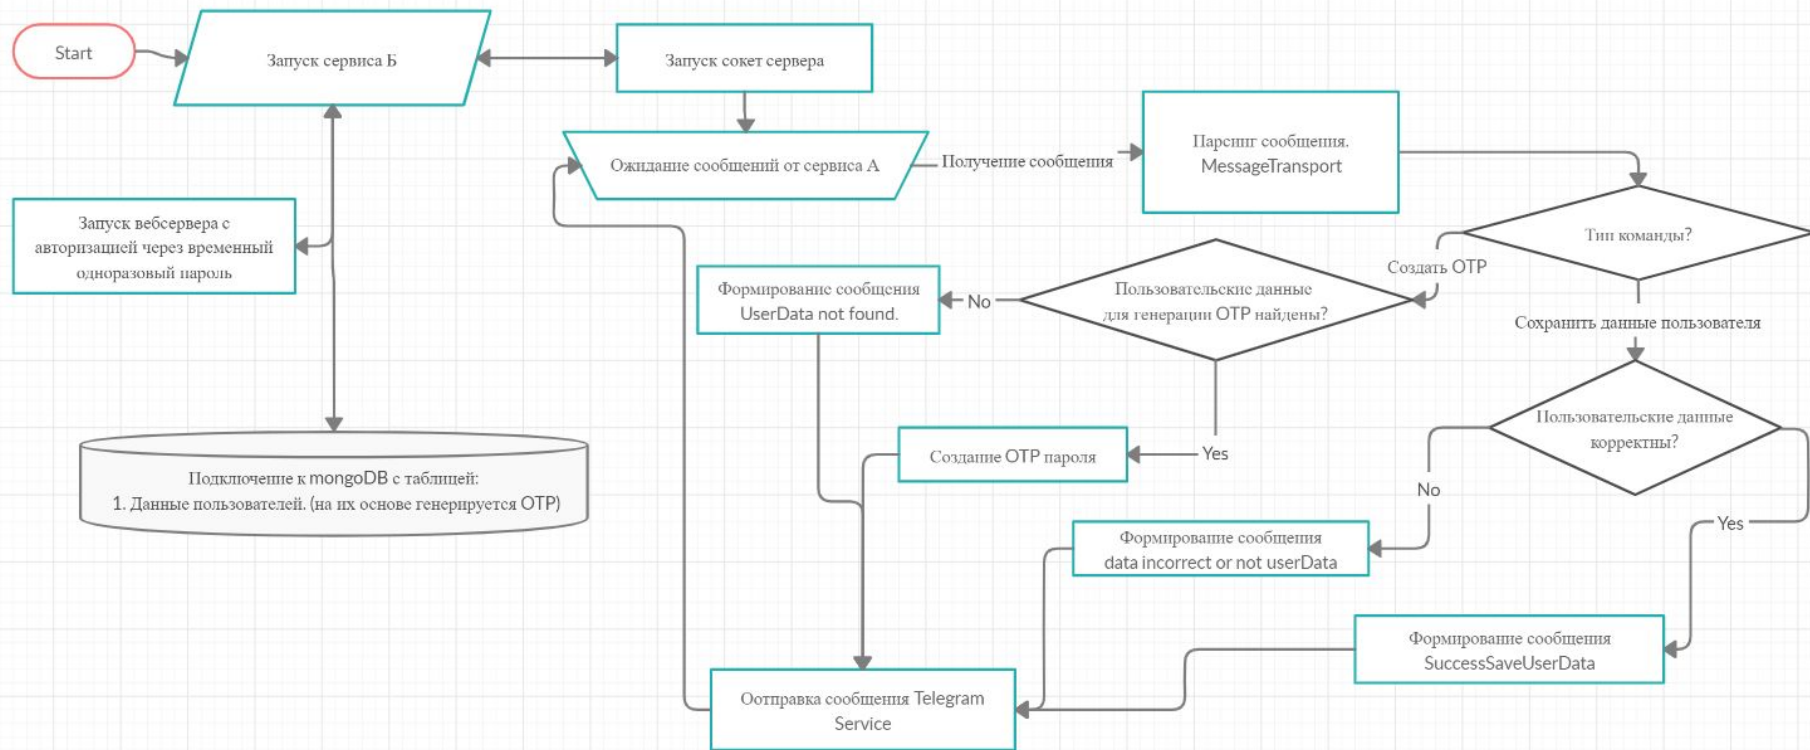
Start

Запуск сервиса Б

Запуск сокет сервера

Ожидание сообщений от сервиса А

Получение сообщения

Парсинг сообщения. MessageTransport

Запуск вебсервера с авторизацией через временный одноразовый пароль

Тип команды?

Создать OTP

Формирование сообщения UserData not found.

No

Пользовательские данные для генерации OTP найдены?

Сохранить данные пользователя

Пользовательские данные корректны?

Подключение к mongoDB с таблицей:
1. Данные пользователей. (на их основе генерируется OTP)

Создание OTP пароля

Yes

No

Формирование сообщения data incorrect or not userData

Yes

Формирование сообщения SuccessSaveUserData

Ооправка сообщения Telegram Service